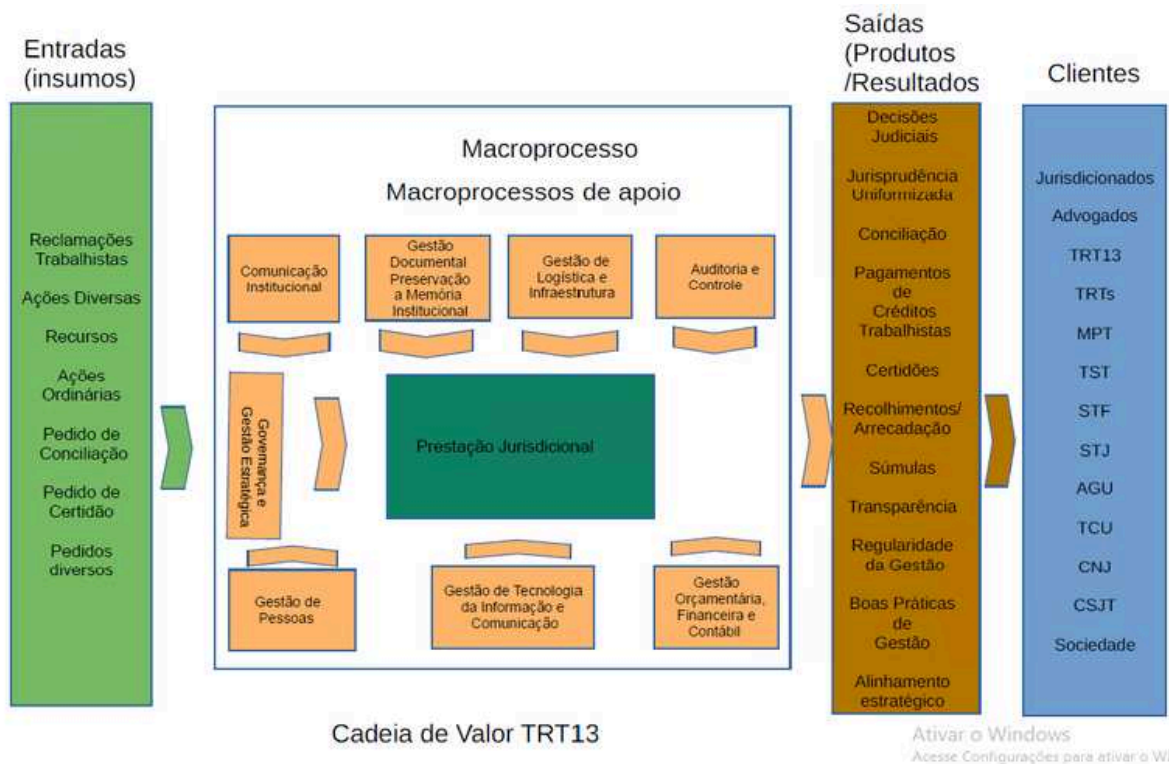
Entradas
(insumos)

Reclamações Trabalhistas

Ações Diversas

Recursos

Ações Ordinárias

Pedido de Conciliação

Pedido de Certidão

Pedidos diversos

Macroprocesso

Macroprocessos de apoio

Comunicação Institucional

Gestão Documental Preservação a Memória Institucional

Gestão de Logística e Infraestrutura

Auditoria e Controle

Governança e Gestão Estratégica

Prestação Jurisdicional

Gestão de Pessoas

Gestão de Tecnologia da Informação e Comunicação

Gestão Orçamentária, Financeira e Contábil

Saídas
(Produtos
/Resultados

Decisões Judiciais

Jurisprudência Uniformizada

Conciliação

Pagamentos de Créditos Trabalhistas

Certidões

Recolhimentos/ Arrecadação

Súmulas

Transparência

Regularidade da Gestão

Boas Práticas de Gestão

Alinhamento estratégico

Clientes

Jurisdicionados

Advogados

TRT13

TRTs

MPT

TST

STF

STJ

AGU

TCU

CNJ

CSJT

Sociedade

Cadeia de Valor TRT13

Ativar o Windows
Acesse Configurações para ativar o Wi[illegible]